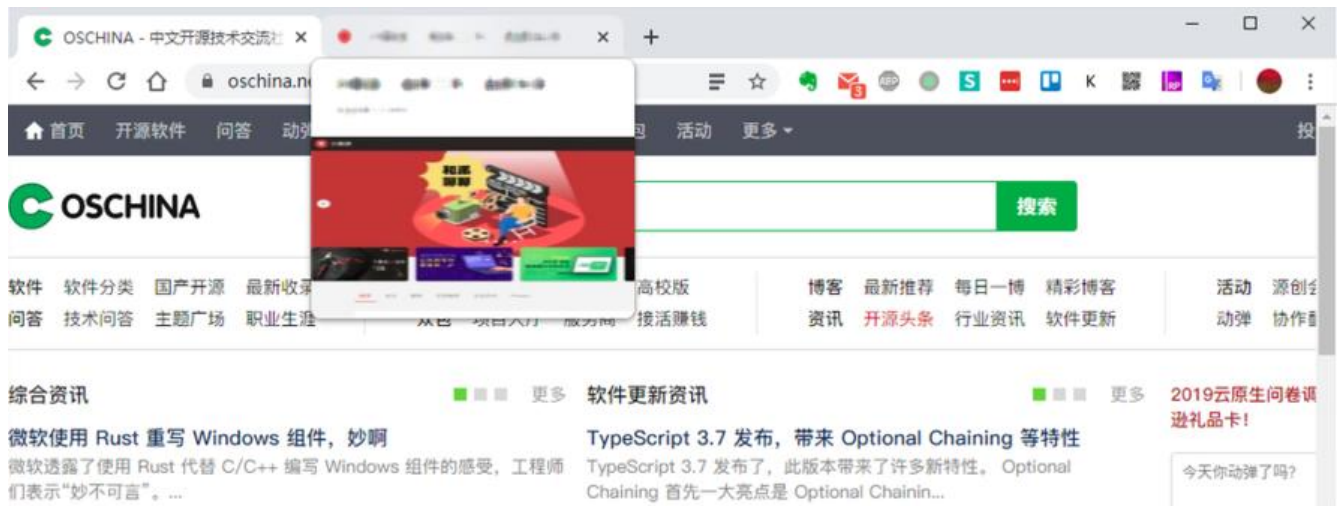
OSCHINA - 中文开源技术交流社 ×
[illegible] ×
+

oschina.n

首页 开源软件 问答 动弹 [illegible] 活动 更多 投

OSCHINA

搜索

软件 软件分类 国产开源 最新收录 高校版 博客 最新推荐 每日一博 精彩博客 活动 源创会
问答 技术问答 主题广场 职业生涯 众包 项目大厅 服务商 接活赚钱 资讯 开源头条 行业资讯 软件更新 动弹 协作翻

综合资讯 更多
微软使用 Rust 重写 Windows 组件，妙啊
微软透露了使用 Rust 代替 C/C++ 编写 Windows 组件的感受，工程师们表示"妙不可言"。...

软件更新资讯 更多
TypeScript 3.7 发布，带来 Optional Chaining 等特性
TypeScript 3.7 发布了，此版本带来了许多新特性。 Optional Chaining 首先一大亮点是 Optional Chainin...

2019云原生问卷调查 赢礼品卡!

今天你动弹了吗?